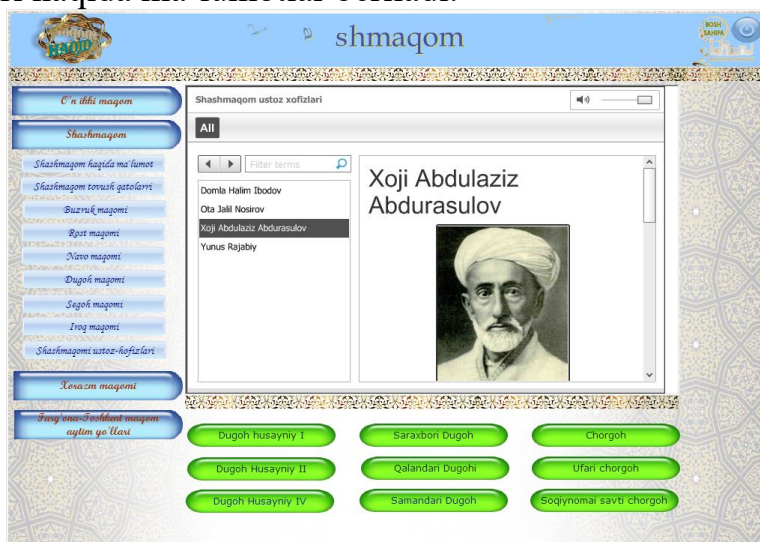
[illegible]

MAQOM

shmaqom

BOSH SAHIFA

O'n ikki maqom

Shashmaqom

Shashmaqom haqida ma'lumot

Shashmaqom tovush qatorlari

Buzruk maqomi

Rost maqomi

Navo maqomi

Dugoh maqomi

Segoh maqomi

Iroq maqomi

Shashmaqomi ustoz-hofizlari

Xorazm maqomi

Farg'ona-Toshkent maqom aytim yo'llari

Shashmaqom ustoz xofizlari

All

Filter terms

Domla Halim Ibodov

Ota Jalil Nosirov

Xoji Abdulaziz Abdurasulov

Yunus Rajabiy

Xoji Abdulaziz Abdurasulov

Dugoh husayniy I

Saraxbori Dugoh

Chorgoh

Dugoh Husayniy II

Qalandari Dugohi

Ufari chorgoh

Dugoh Husayniy IV

Samandari Dugoh

Soqiynomai savti chorgoh